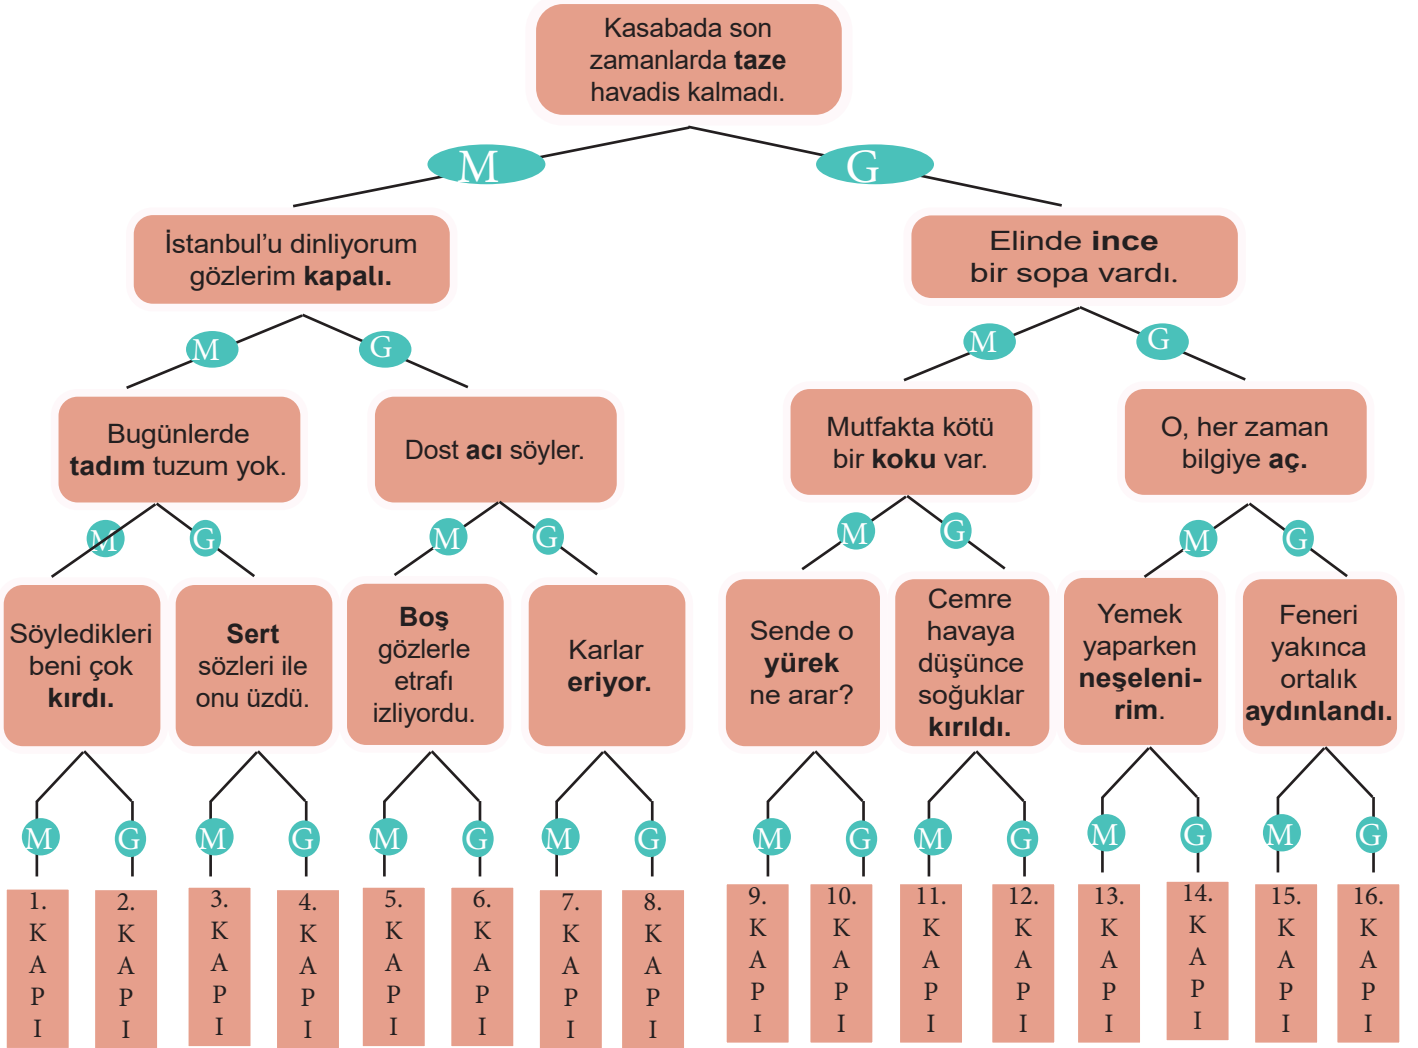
Kasabada son zamanlarda **taze** havadis kalmadı.

M

G

İstanbul'u dinliyorum gözlerim **kapalı.**

Elinde **ince** bir sopa vardı.

M

G

M

G

Bugünlerde **tadım** tuzum yok.

Dost **acı** söyler.

Mutfakta kötü bir **koku** var.

O, her zaman bilgiye **aç.**

M

G

M

G

M

G

M

G

Söyledikleri beni çok **kırdı.**

**Sert** sözleri ile onu üzdü.

**Boş** gözlerle etrafı izliyordu.

Karlar **eriyor.**

Sende o **yürek** ne arar?

Cemre havaya düşünce soğuklar **kırıldı.**

Yemek yaparken **neşeleni-rim.**

Feneri yakınca ortalık **aydınlandı.**

M G M G M G M G M G M G M G M G

1. KAPI

2. KAPI

3. KAPI

4. KAPI

5. KAPI

6. KAPI

7. KAPI

8. KAPI

9. KAPI

10. KAPI

11. KAPI

12. KAPI

13. KAPI

14. KAPI

15. KAPI

16. KAPI